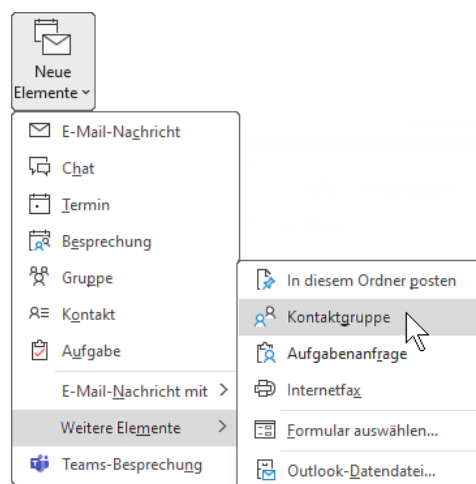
Neue Elemente

E-Mail-Nachricht
Chat
Termin
Besprechung
Gruppe
Kontakt
Aufgabe
E-Mail-Nachricht mit
Weitere Elemente
Teams-Besprechung

In diesem Ordner posten
Kontaktgruppe
Aufgabenanfrage
Internetfax
Formular auswählen...
Outlook-Datendatei...